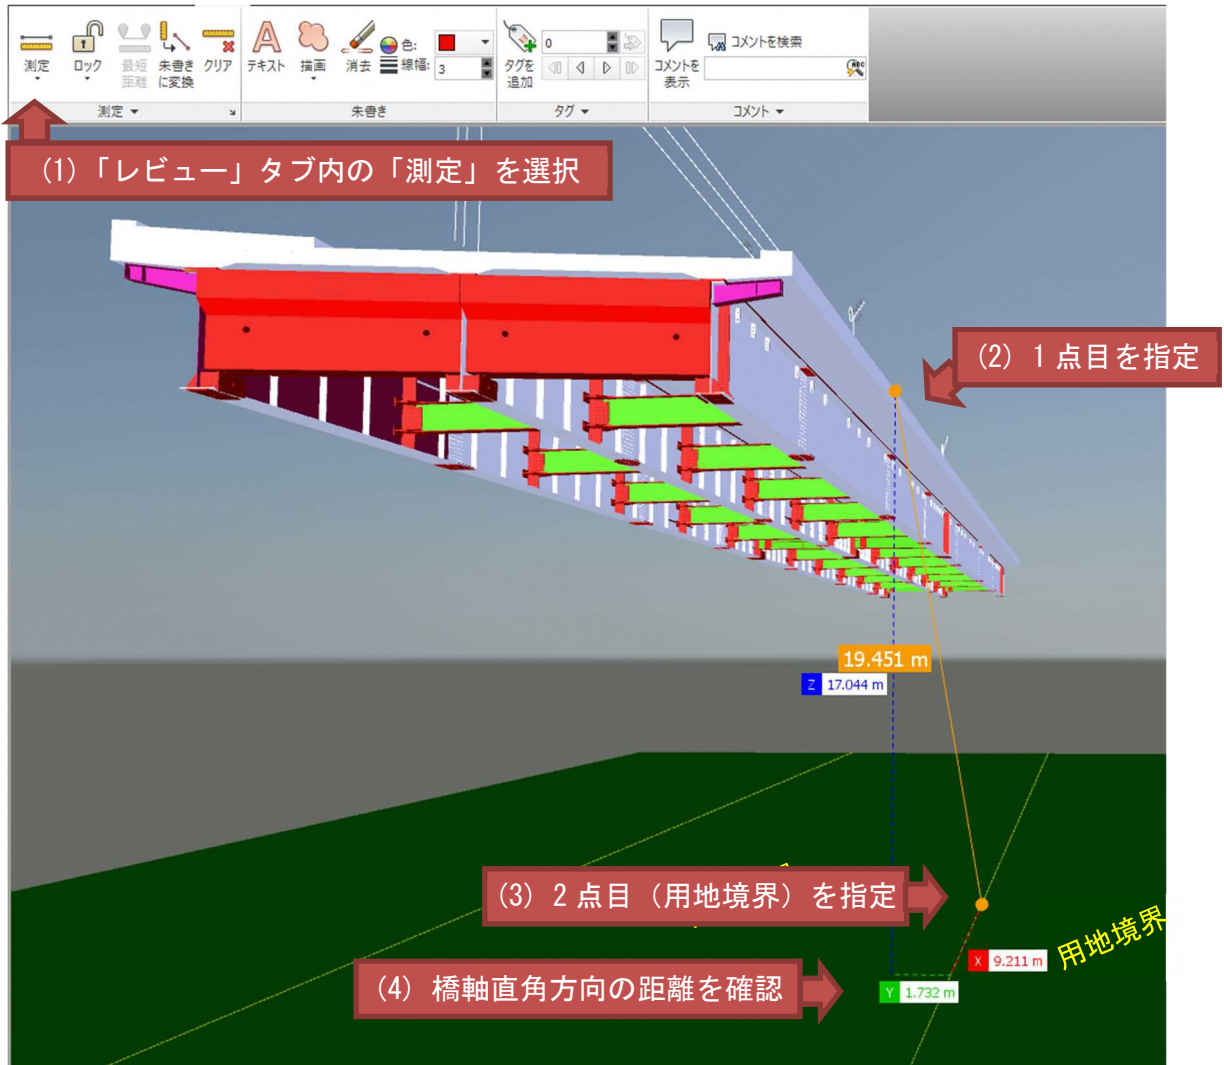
測定 ロック 最短距離 朱書きに変換 クリア テキスト 描画 消去 色: 線幅: 3 タグを追加 0 コメントを表示 コメントを検索

測定 朱書き タグ コメント

(1)「レビュー」タブ内の「測定」を選択

(2) 1点目を指定

19.451 m
Z 17.044 m

(3) 2点目（用地境界）を指定

X 9.211 m
用地境界

(4) 橋軸直角方向の距離を確認

Y 1.732 m